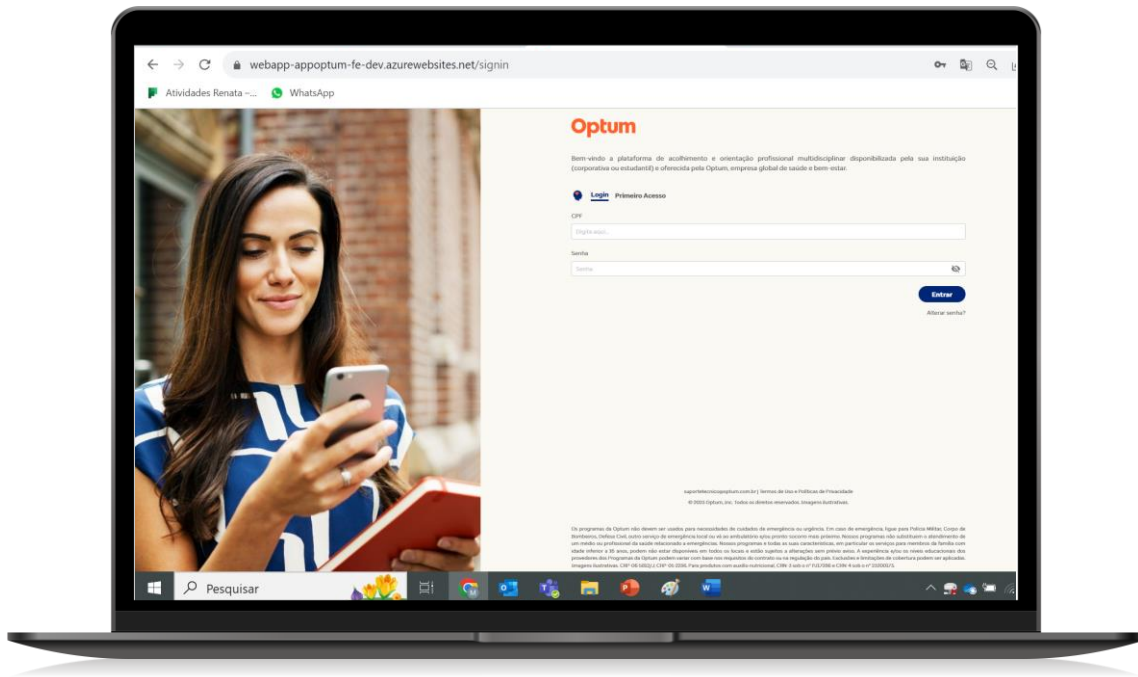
webapp-appoptum-fe-dev.azurewebsites.net/signin

Atividades Renata -... WhatsApp

Optum

Bem-vindo a plataforma de acolhimento e orientação profissional multidisciplinar disponibilizada pela sua instituição (corporativa ou estudantil) e oferecida pela Optum, empresa global de saúde e bem-estar.

Login Primeiro Acesso

CPF

Digite aqui...

Senha

Senha

Entrar

Alterar senha?

suportetecnico@optum.com.br | Termos de Uso e Políticas de Privacidade

© 2023 Optum, Inc. Todos os direitos reservados. Imagens ilustrativas

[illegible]

Pesquisar